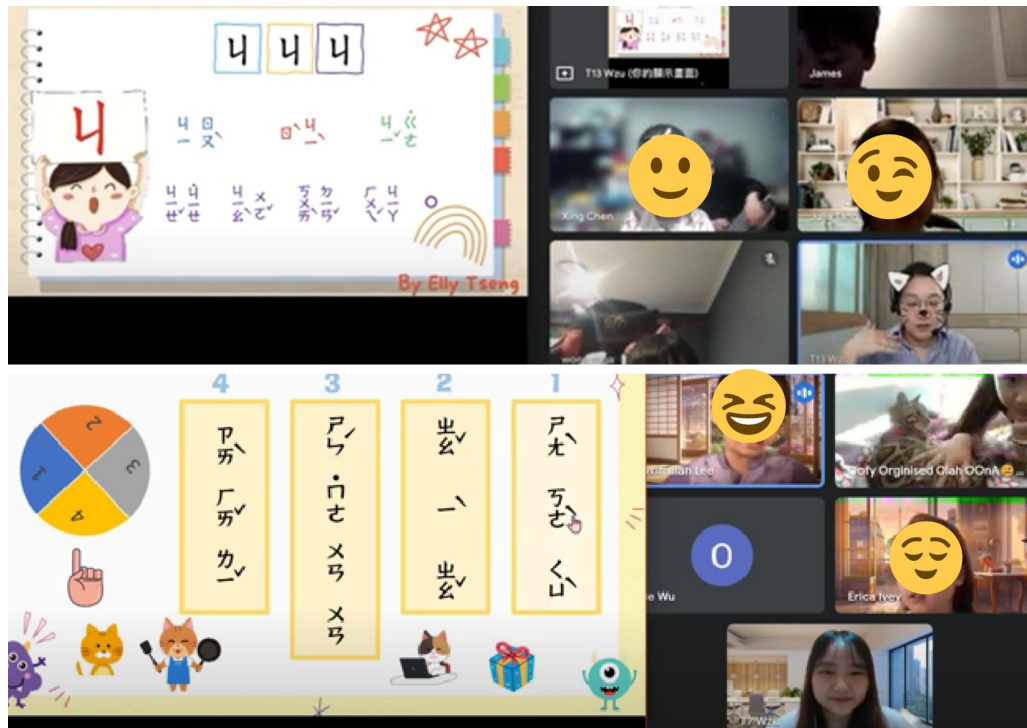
ㄐ ㄐ ㄐ

ㄐ

ㄐㄧㄡˋ ㄖㄧˋ ㄐㄧˇ ㄍㄜˇ

ㄐㄧㄝˇ ㄐㄧㄝˇ ㄐㄧㄠˇ ㄗㄨㄛˇ ㄎㄨㄞˋ ㄌㄜˋ ㄏㄨㄟˋ ㄐㄧㄚ

By Elly Tseng

T13 Wzu (你的顯示畫面)

James

Xing Chen

T13 Wzu

4 3 2 1

2 3 1 4

ㄕㄞˋ ㄏㄞˇ ㄌㄧˇ

ㄕㄣˊ ˙ㄇㄜ ㄨㄢˊ ㄨㄢˊ

ㄠˇ ㄧˋ ㄠˇ

ㄕㄤˋ ㄎㄜˋ ㄑㄩˋ

Sofy Orginised Olah OOnA

O

e Wu

Erica Ivey

T Wz